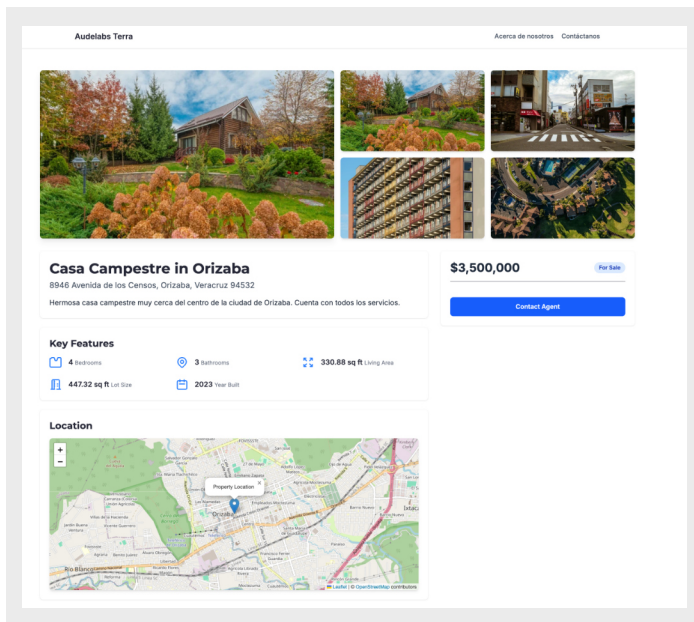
Audelabs Terra

Acerca de nosotros Contáctanos

Casa Campestre in Orizaba

8946 Avenida de los Censos, Orizaba, Veracruz 94532

Hermosa casa campestre muy cerca del centro de la ciudad de Orizaba. Cuenta con todos los servicios.

$3,500,000

For Sale

Contact Agent

Key Features

4 Bedrooms

3 Bathrooms

330.88 sq ft Living Area

447.32 sq ft Lot Size

2023 Year Built

Location

+

−

Property Location

×

Orizaba

Ixtaczoquitlán

Río Blanco

Leaflet | © OpenStreetMap contributors